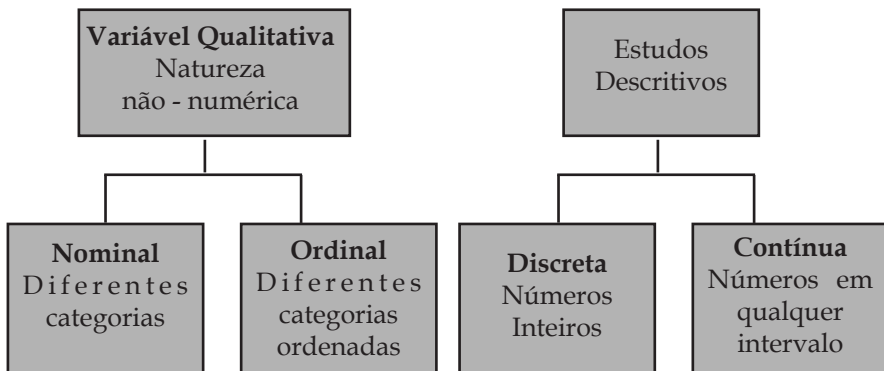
Variável Qualitativa
Natureza
não - numérica

Estudos
Descritivos

Nominal
Diferentes
categorias

Ordinal
Diferentes
categorias
ordenadas

Discreta
Números
Inteiros

Contínua
Números em
qualquer
intervalo